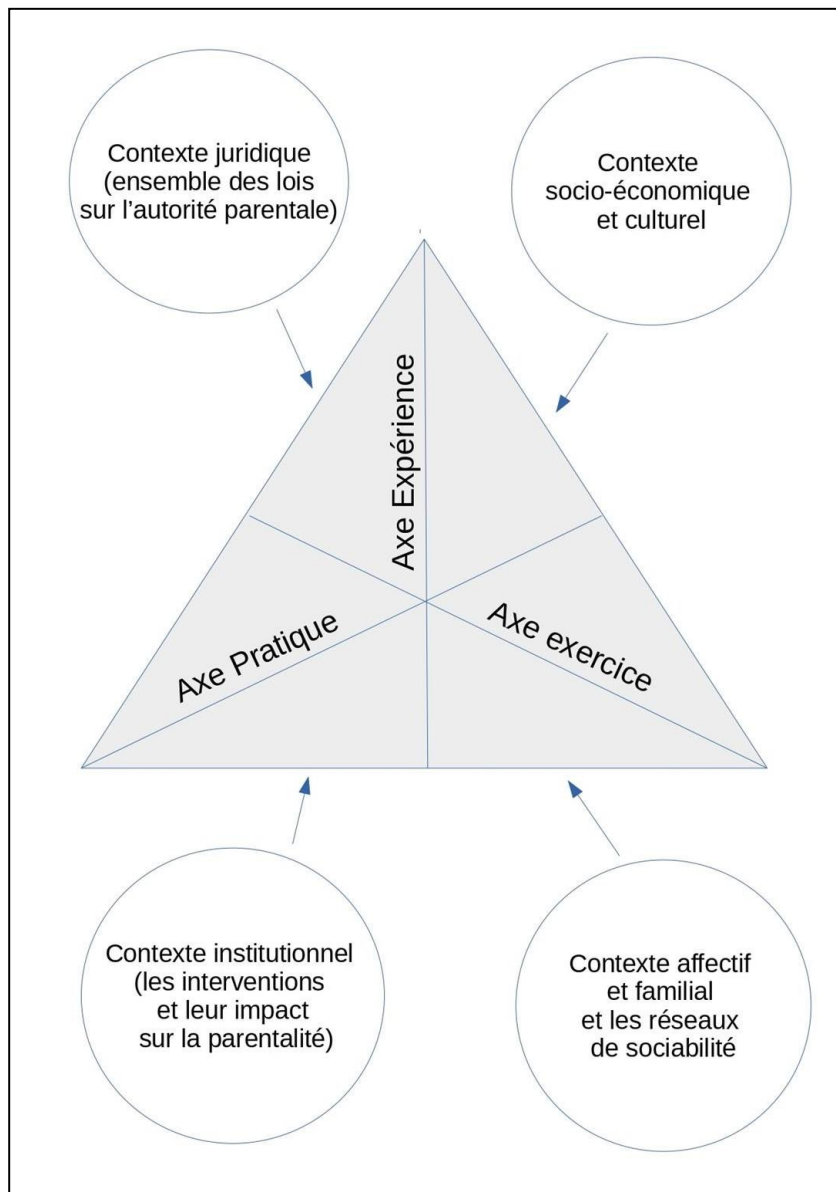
Contexte juridique (ensemble des lois sur l'autorité parentale)

Contexte socio-économique et culturel

Axe Expérience

Axe Pratique

Axe exercice

Contexte institutionnel (les interventions et leur impact sur la parentalité)

Contexte affectif et familial et les réseaux de sociabilité